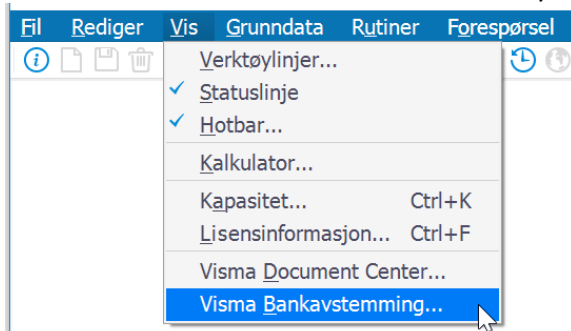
Fil Rediger Vis Grunndata Rutiner Forespørsel

Verktøylinjer...
✓ Statuslinje
✓ Hotbar...
Kalkulator...
Kapasitet... Ctrl+K
Lisensinformasjon... Ctrl+F
Visma Document Center...
Visma Bankavstemming...